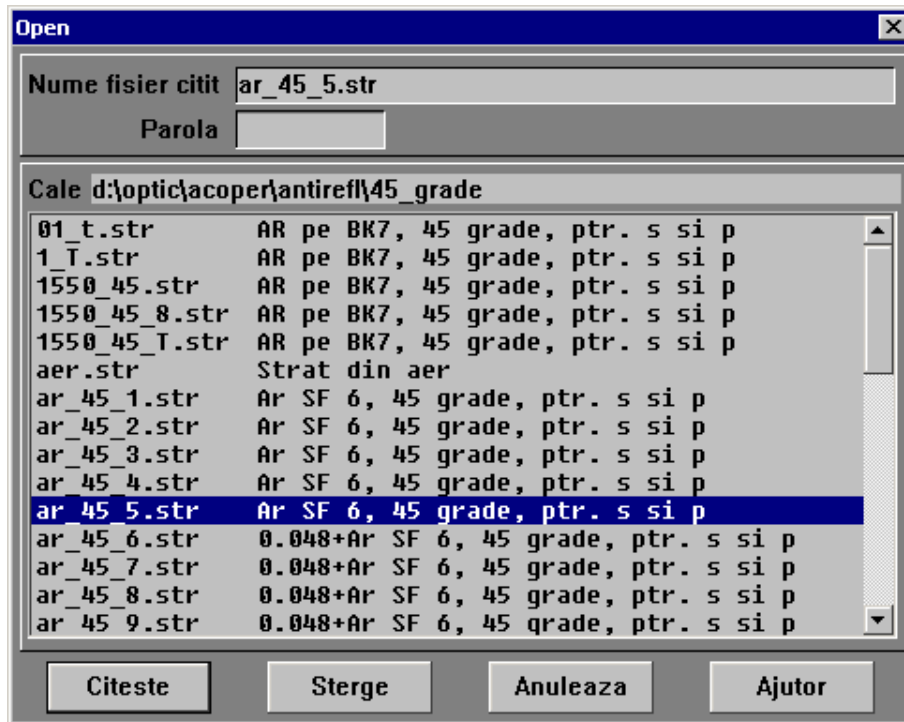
Open

Nume fisier citit ar_45_5.str

Parola

Cale d:\optic\acoper\antirefl\45_grade

| | |
|---|---|
| 01_t.str | AR pe BK7, 45 grade, ptr. s si p |
| 1_T.str | AR pe BK7, 45 grade, ptr. s si p |
| 1550_45.str | AR pe BK7, 45 grade, ptr. s si p |
| 1550_45_8.str | AR pe BK7, 45 grade, ptr. s si p |
| 1550_45_T.str | AR pe BK7, 45 grade, ptr. s si p |
| aer.str | Strat din aer |
| ar_45_1.str | Ar SF 6, 45 grade, ptr. s si p |
| ar_45_2.str | Ar SF 6, 45 grade, ptr. s si p |
| ar_45_3.str | Ar SF 6, 45 grade, ptr. s si p |
| ar_45_4.str | Ar SF 6, 45 grade, ptr. s si p |
| ar_45_5.str | Ar SF 6, 45 grade, ptr. s si p |
| ar_45_6.str | 0.048+Ar SF 6, 45 grade, ptr. s si p |
| ar_45_7.str | 0.048+Ar SF 6, 45 grade, ptr. s si p |
| ar_45_8.str | 0.048+Ar SF 6, 45 grade, ptr. s si p |
| ar_45_9.str | 0.048+Ar SF 6, 45 grade, ptr. s si p |

Citeste Sterge Anuleaza Ajutor